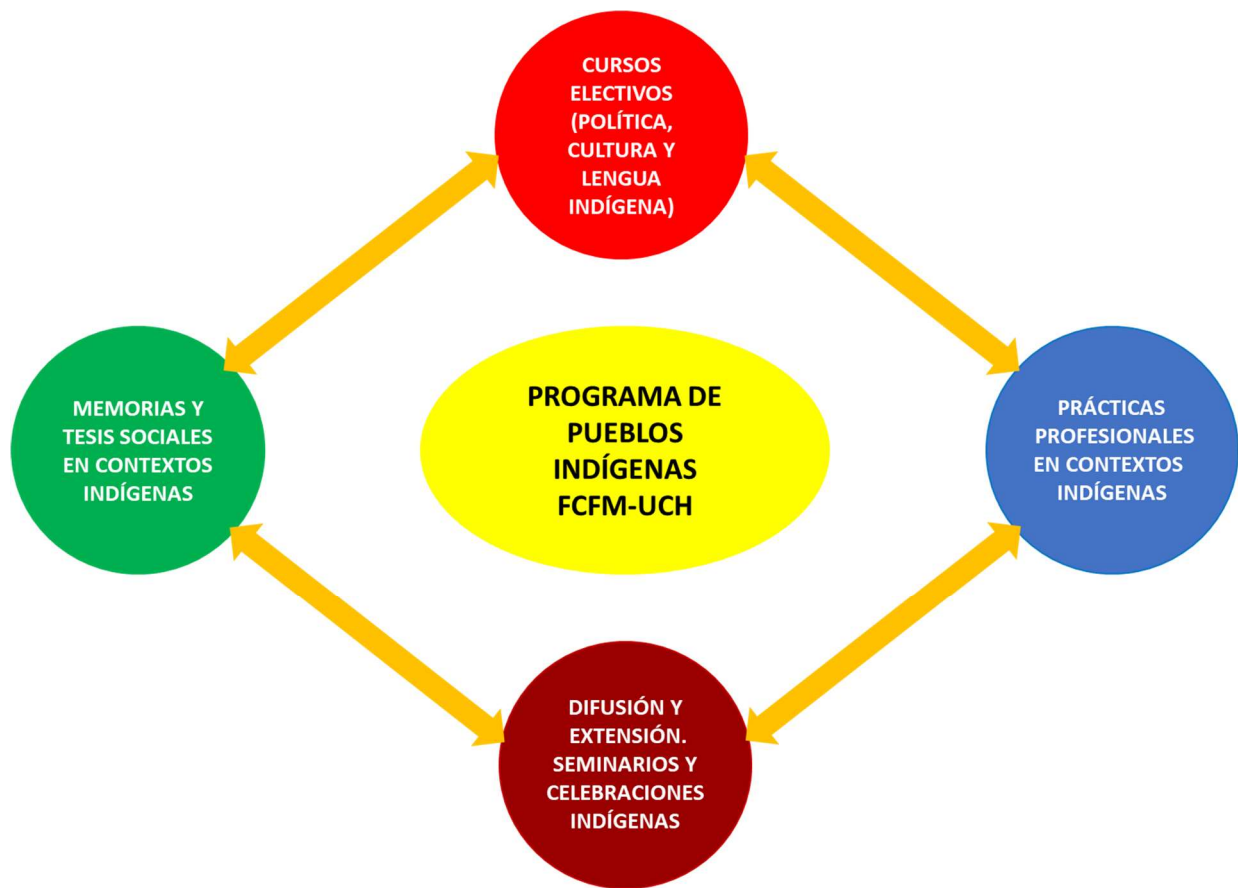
CURSOS ELECTIVOS (POLÍTICA, CULTURA Y LENGUA INDÍGENA)

MEMORIAS Y TESIS SOCIALES EN CONTEXTOS INDÍGENAS

PROGRAMA DE PUEBLOS INDÍGENAS FCFM-UCH

PRÁCTICAS PROFESIONALES EN CONTEXTOS INDÍGENAS

DIFUSIÓN Y EXTENSIÓN. SEMINARIOS Y CELEBRACIONES INDÍGENAS